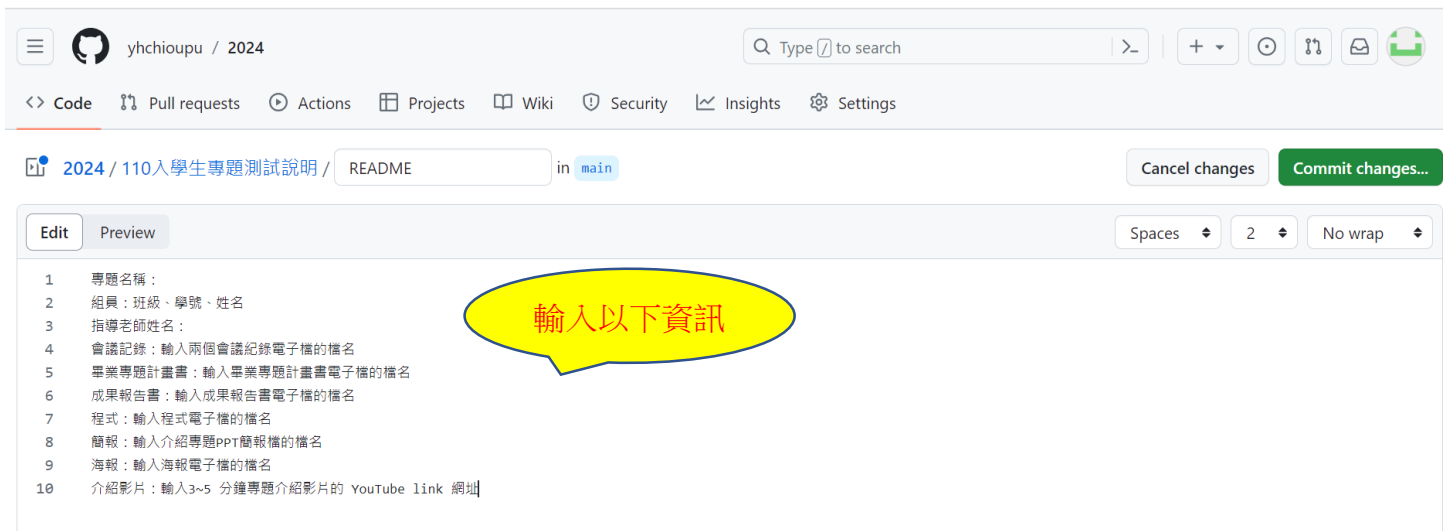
yhchioupu / 2024

Type / to search

Code Pull requests Actions Projects Wiki Security Insights Settings

2024 / 110入學生專題測試說明 / README in main

Cancel changes Commit changes...

Edit Preview

Spaces 2 No wrap

輸入以下資訊

1 專題名稱：
2 組員：班級、學號、姓名
3 指導老師姓名：
4 會議記錄：輸入兩個會議紀錄電子檔的檔名
5 畢業專題計畫書：輸入畢業專題計畫書電子檔的檔名
6 成果報告書：輸入成果報告書電子檔的檔名
7 程式：輸入程式電子檔的檔名
8 簡報：輸入介紹專題PPT簡報檔的檔名
9 海報：輸入海報電子檔的檔名
10 介紹影片：輸入3~5 分鐘專題介紹影片的 YouTube link 網址